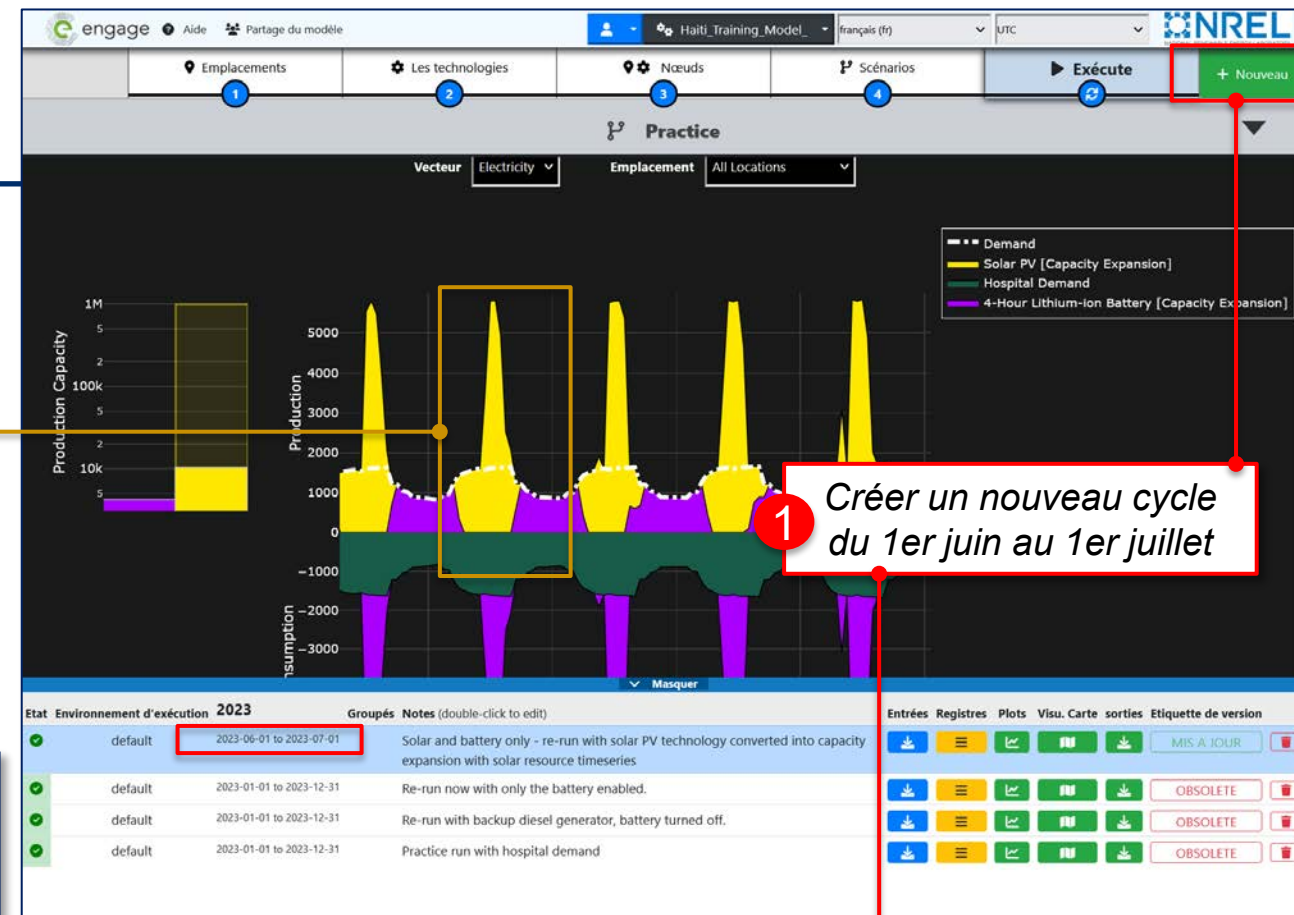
engage Aide Partage du modèle Haiti_Training_Model_ français (fr) UTC NREL

Emplacements 1 Les technologies 2 Nœuds 3 Scénarios 4 Exécute + Nouveau

Practice

Vecteur Electricity Emplacement All Locations

Demand
Solar PV [Capacity Expansion]
Hospital Demand
4-Hour Lithium-ion Battery [Capacity Expansion]

Production Capacity 1M 5 2 100k 5 2 10k 5

Production 5000 4000 3000 2000 1000 0 −1000 −2000 −3000 nsumption

1 Créer un nouveau cycle du 1er juin au 1er juillet

Masquer

| Etat | Environnement d'exécution | 2023 | Groupés | Notes (double-click to edit) | Entrées | Registres | Plots | Visu. Carte | sorties | Etiquette de version |
|---|---|---|---|---|---|---|---|---|---|---|
| | default | 2023-06-01 to 2023-07-01 | | Solar and battery only - re-run with solar PV technology converted into capacity expansion with solar resource timeseries | | | | | | MIS A JOUR |
| | default | 2023-01-01 to 2023-12-31 | | Re-run now with only the battery enabled. | | | | | | OBSOLETE |
| | default | 2023-01-01 to 2023-12-31 | | Re-run with backup diesel generator, battery turned off. | | | | | | OBSOLETE |
| | default | 2023-01-01 to 2023-12-31 | | Practice run with hospital demand | | | | | | OBSOLETE |